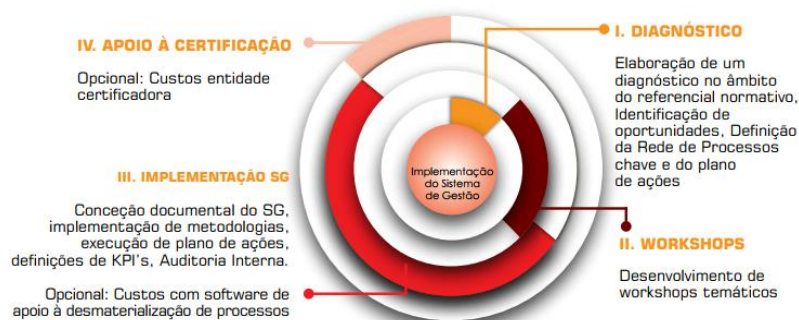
IV. APOIO À CERTIFICAÇÃO

Opcional: Custos entidade certificadora

I. DIAGNÓSTICO

Elaboração de um diagnóstico no âmbito do referencial normativo, Identificação de oportunidades, Definição da Rede de Processos chave e do plano de ações

Implementação do Sistema de Gestão

III. IMPLEMENTAÇÃO SG

Conceção documental do SG, implementação de metodologias, execução de plano de ações, definições de KPI's, Auditoria Interna.

Opcional: Custos com software de apoio à desmaterialização de processos

II. WORKSHOPS

Desenvolvimento de workshops temáticos